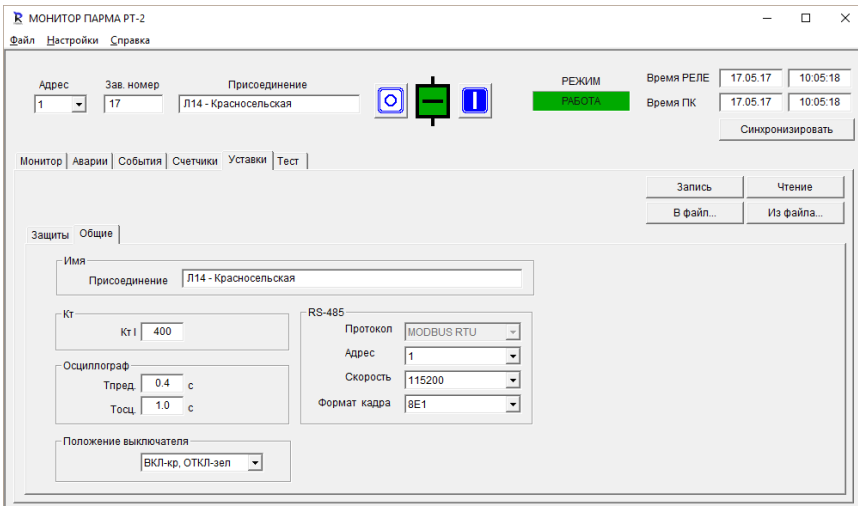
МОНИТОР ПАРМА РТ-2

Файл Настройки Справка

Адрес
1
Зав. номер
17
Присоединение
Л14 - Красносельская

РЕЖИМ
РАБОТА

Время РЕЛЕ 17.05.17 10:05:18
Время ПК 17.05.17 10:05:18
Синхронизировать

Монитор | Аварии | События | Счетчики | Уставки | Тест

Запись
Чтение
В файл...
Из файла...

Защиты | Общие

Имя
Присоединение Л14 - Красносельская

Кт
Кт I 400

Осциллограф
Тпред. 0.4 с
Тосц. 1.0 с

Положение выключателя
ВКЛ-кр, ОТКЛ-зел

RS-485
Протокол MODBUS RTU
Адрес 1
Скорость 115200
Формат кадра 8E1